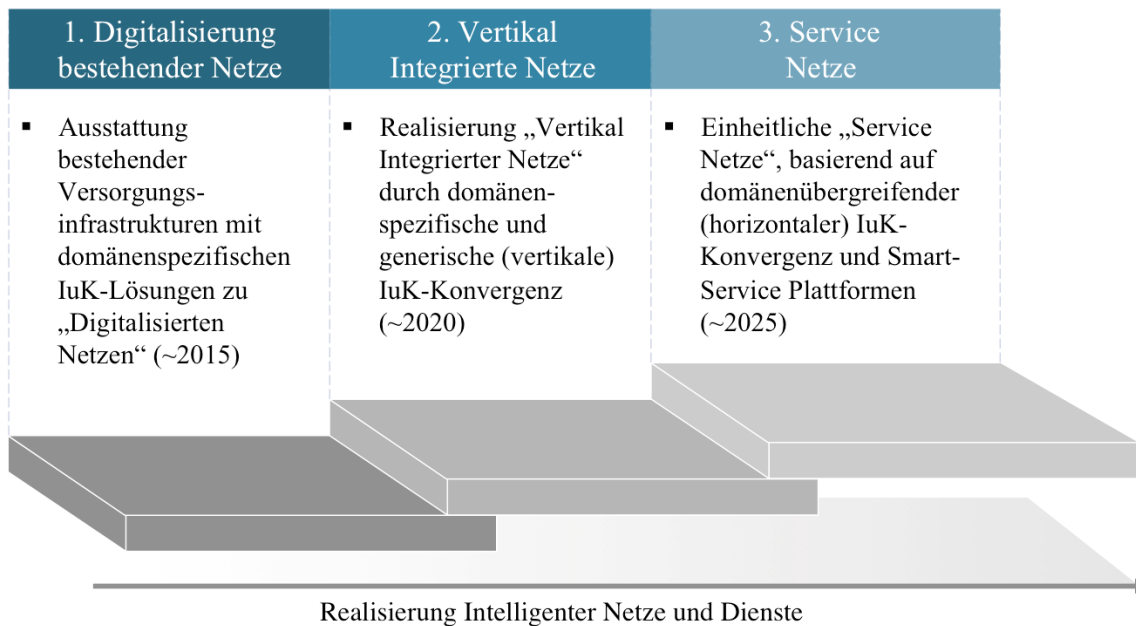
1. Digitalisierung bestehender Netze

▪ Ausstattung bestehender Versorgungsinfrastrukturen mit domänenspezifischen IuK-Lösungen zu „Digitalisierten Netzen“ (~2015)

2. Vertikal Integrierte Netze

▪ Realisierung „Vertikal Integrierter Netze“ durch domänenspezifische und generische (vertikale) IuK-Konvergenz (~2020)

3. Service Netze

▪ Einheitliche „Service Netze“, basierend auf domänenübergreifender (horizontaler) IuK-Konvergenz und Smart-Service Plattformen (~2025)

Realisierung Intelligenter Netze und Dienste